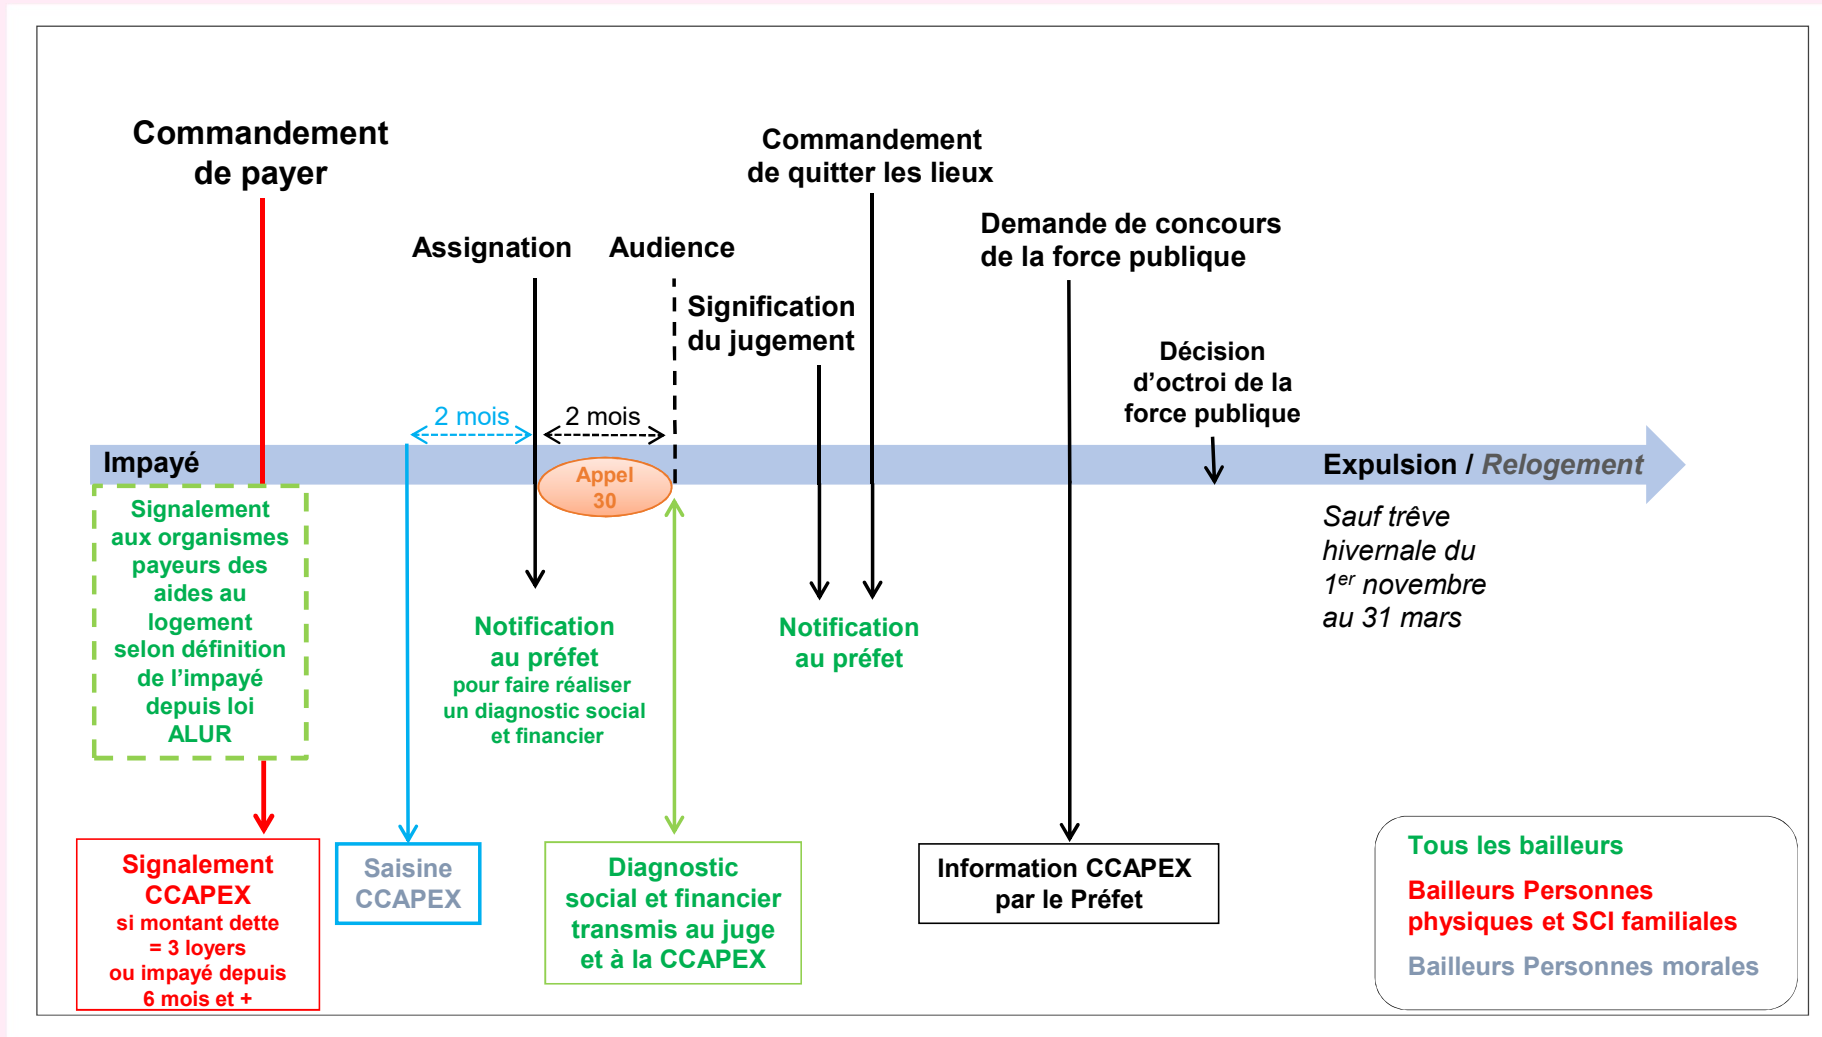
Commandement de payer

Assignation

Audience

Commandement de quitter les lieux

Demande de concours de la force publique

Signification du jugement

Décision d'octroi de la force publique

2 mois

2 mois

Impayé

Appel 30

Expulsion / Relogement

Sauf trêve hivernale du 1$^{er}$ novembre au 31 mars

Signalement aux organismes payeurs des aides au logement selon définition de l'impayé depuis loi ALUR

Notification au préfet pour faire réaliser un diagnostic social et financier

Notification au préfet

Signalement CCAPEX si montant dette = 3 loyers ou impayé depuis 6 mois et +

Saisine CCAPEX

Diagnostic social et financier transmis au juge et à la CCAPEX

Information CCAPEX par le Préfet

Tous les bailleurs

Bailleurs Personnes physiques et SCI familiales

Bailleurs Personnes morales